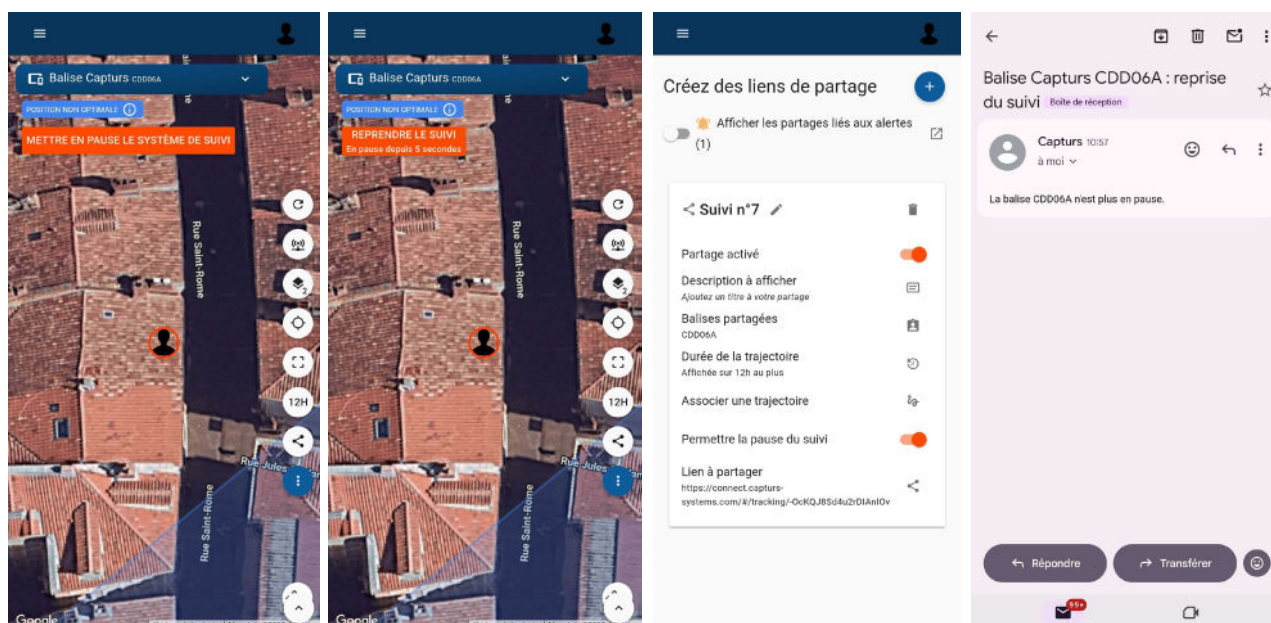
Balise Capturs CDD06A

POSITION NON OPTIMALE

METTRE EN PAUSE LE SYSTÈME DE SUIVI

Rue Saint-Rome

12H

Rue Jules

Rue Saint-Rome

Google

Balise Capturs CDD06A

POSITION NON OPTIMALE

REPRENDRE LE SUIVI
En pause depuis 5 secondes

Rue Saint-Rome

12H

Rue Jules

Rue Saint-Rome

Google

Créez des liens de partage

Afficher les partages liés aux alertes (1)

Suivi n°7

Partage activé

Description à afficher
Ajoutez un titre à votre partage

Balises partagées
CDD06A

Durée de la trajectoire
Affichée sur 12h au plus

Associer une trajectoire

Permettre la pause du suivi

Lien à partager
https://connect.capturs-systems.com/#/tracking/-OcKQJ8Sd4u2rDIAnIOv

Balise Capturs CDD06A : reprise du suivi Boîte de réception

Capturs 10:57
à moi

La balise CDD06A n'est plus en pause.

Répondre

Transférer

99+